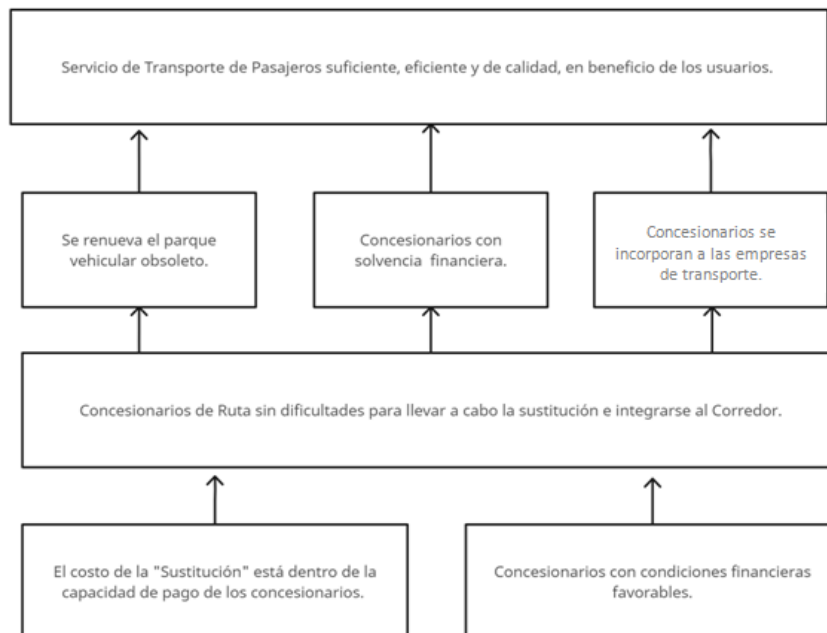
Servicio de Transporte de Pasajeros suficiente, eficiente y de calidad, en beneficio de los usuarios.

Se renueva el parque vehicular obsoleto.

Concesionarios con solvencia financiera.

Concesionarios se incorporan a las empresas de transporte.

Concesionarios de Ruta sin dificultades para llevar a cabo la sustitución e integrarse al Corredor.

El costo de la "Sustitución" está dentro de la capacidad de pago de los concesionarios.

Concesionarios con condiciones financieras favorables.